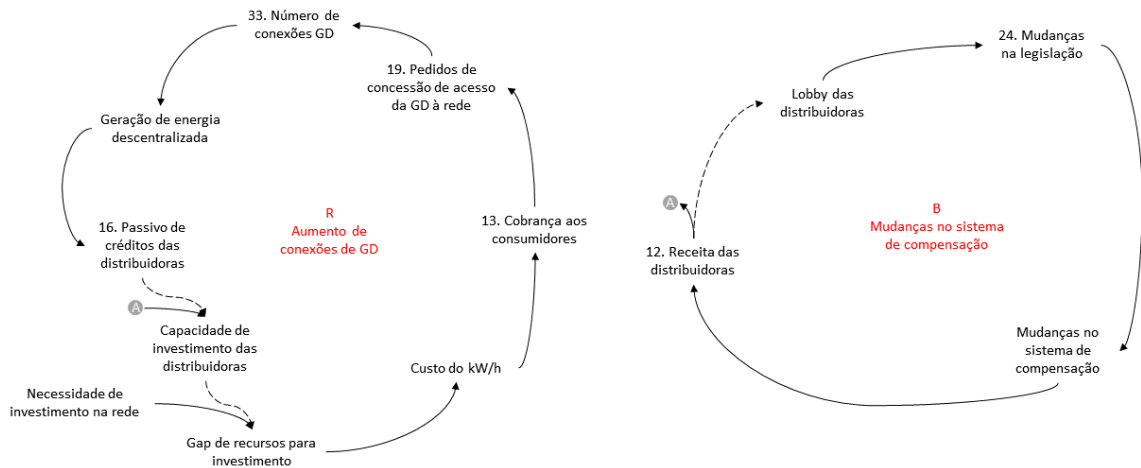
33. Número de conexões GD

19. Pedidos de concessão de acesso da GD à rede

Geração de energia descentralizada

16. Passivo de créditos das distribuidoras

R
Aumento de conexões de GD

13. Cobrança aos consumidores

A

Capacidade de investimento das distribuidoras

Custo do kW/h

Necessidade de investimento na rede

Gap de recursos para investimento

24. Mudanças na legislação

Lobby das distribuidoras

A

B
Mudanças no sistema de compensação

12. Receita das distribuidoras

Mudanças no sistema de compensação